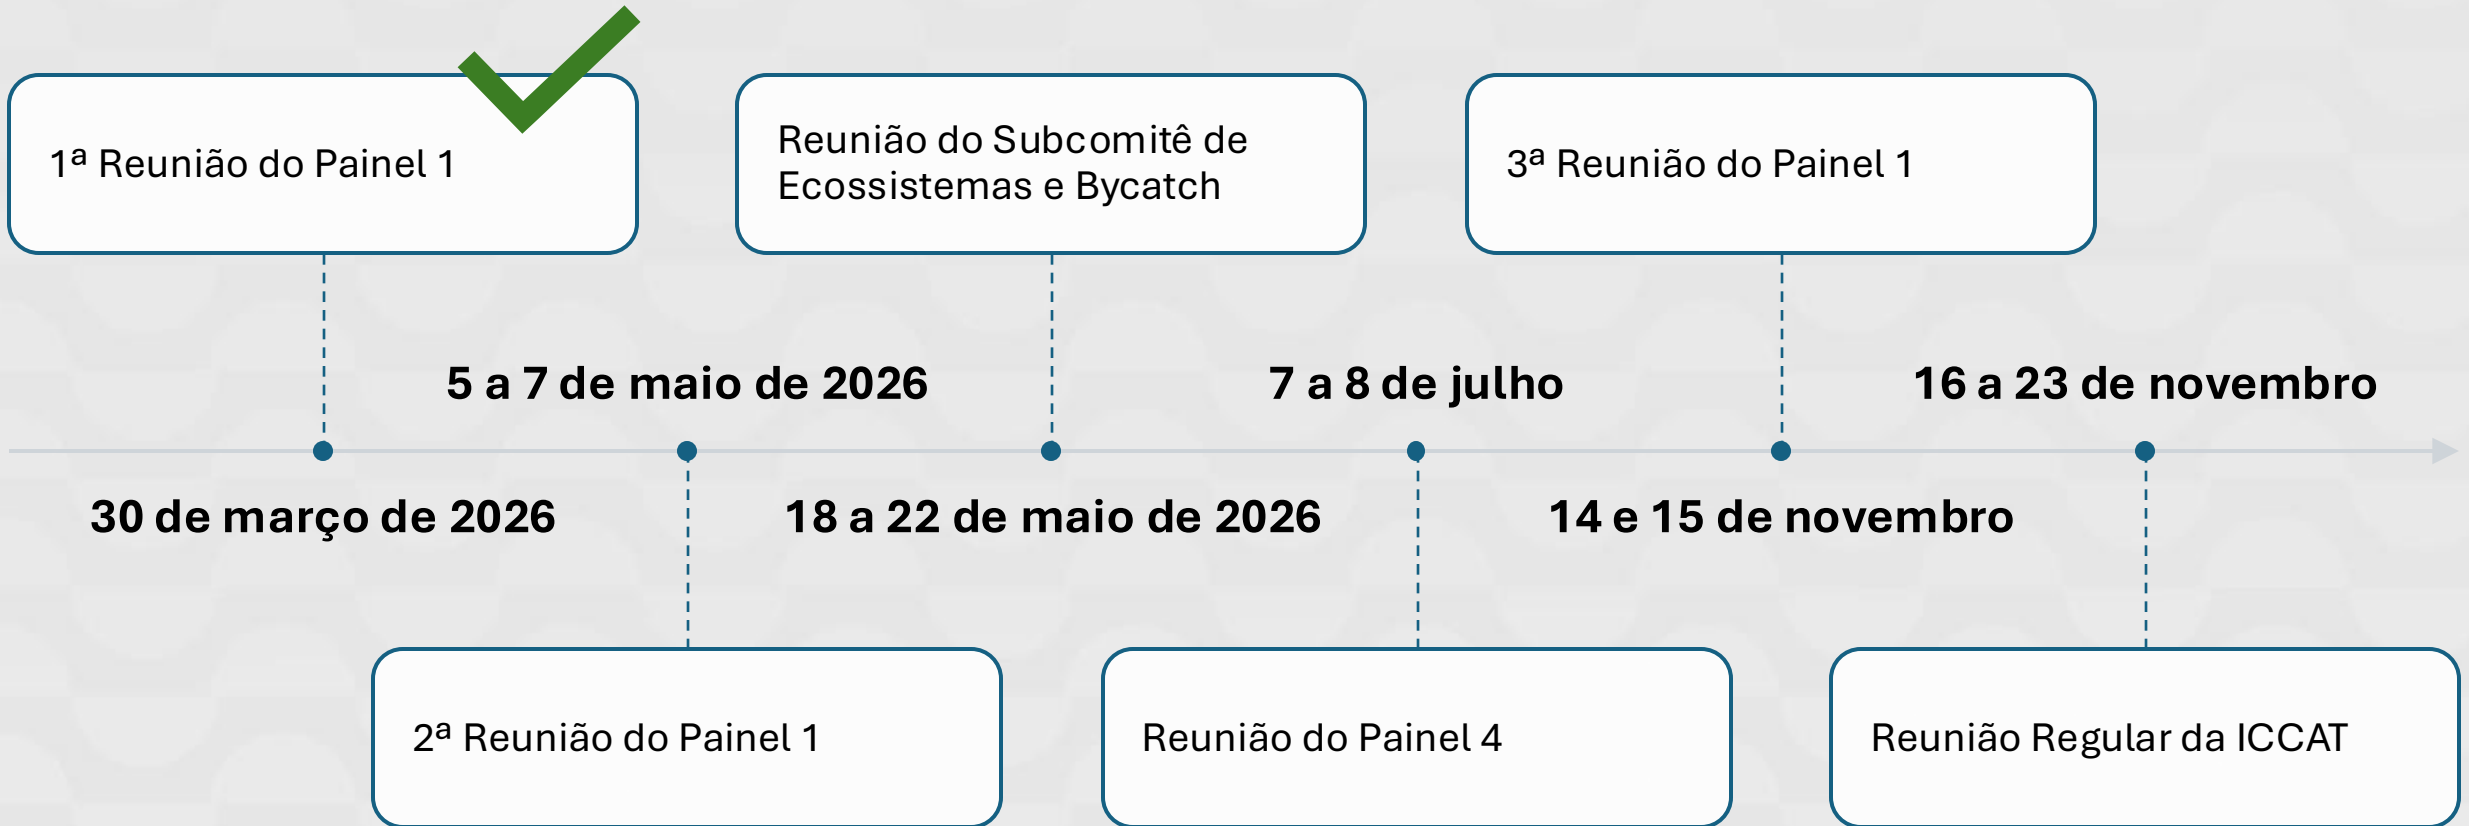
1ª Reunião do Painel 1

Reunião do Subcomitê de Ecossistemas e Bycatch

3ª Reunião do Painel 1

5 a 7 de maio de 2026

7 a 8 de julho

16 a 23 de novembro

30 de março de 2026

18 a 22 de maio de 2026

14 e 15 de novembro

2ª Reunião do Painel 1

Reunião do Painel 4

Reunião Regular da ICCAT